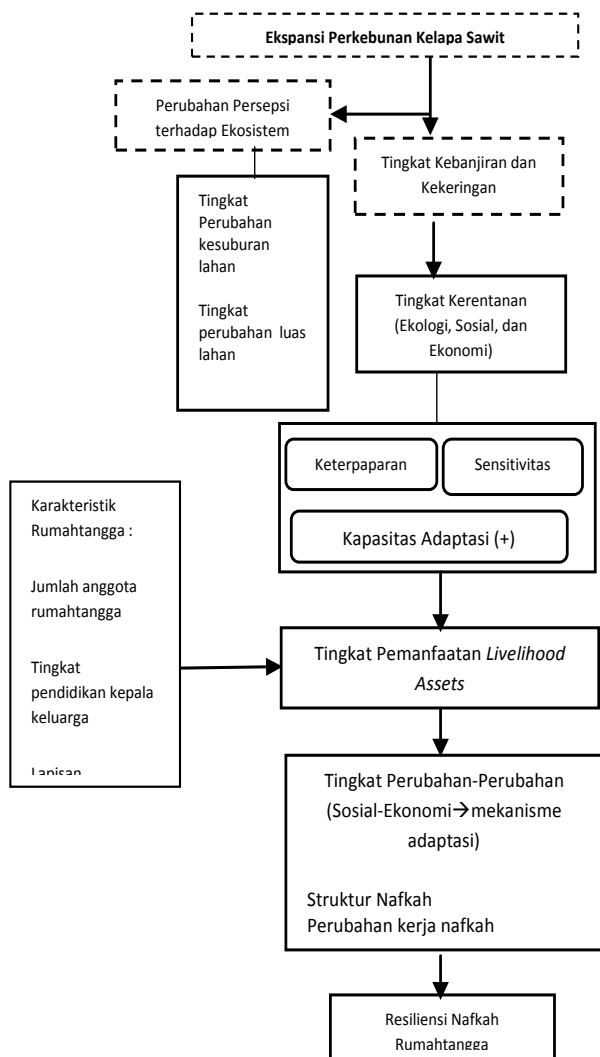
Ekspansi Perkebunan Kelapa Sawit

Perubahan Persepsi terhadap Ekosistem

Tingkat Kebanjiran dan Kekeringan

Tingkat Perubahan kesuburan lahan

Tingkat perubahan luas lahan

Tingkat Kerentanan (Ekologi, Sosial, dan Ekonomi)

Keterpaparan

Sensitivitas

Kapasitas Adaptasi (+)

Karakteristik Rumahtangga :

Jumlah anggota rumahtangga

Tingkat pendidikan kepala keluarga

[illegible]

Tingkat Pemanfaatan *Livelihood Assets*

Tingkat Perubahan-Perubahan (Sosial-Ekonomi→mekanisme adaptasi)

Struktur Nafkah
Perubahan kerja nafkah

Resiliensi Nafkah Rumahtangga